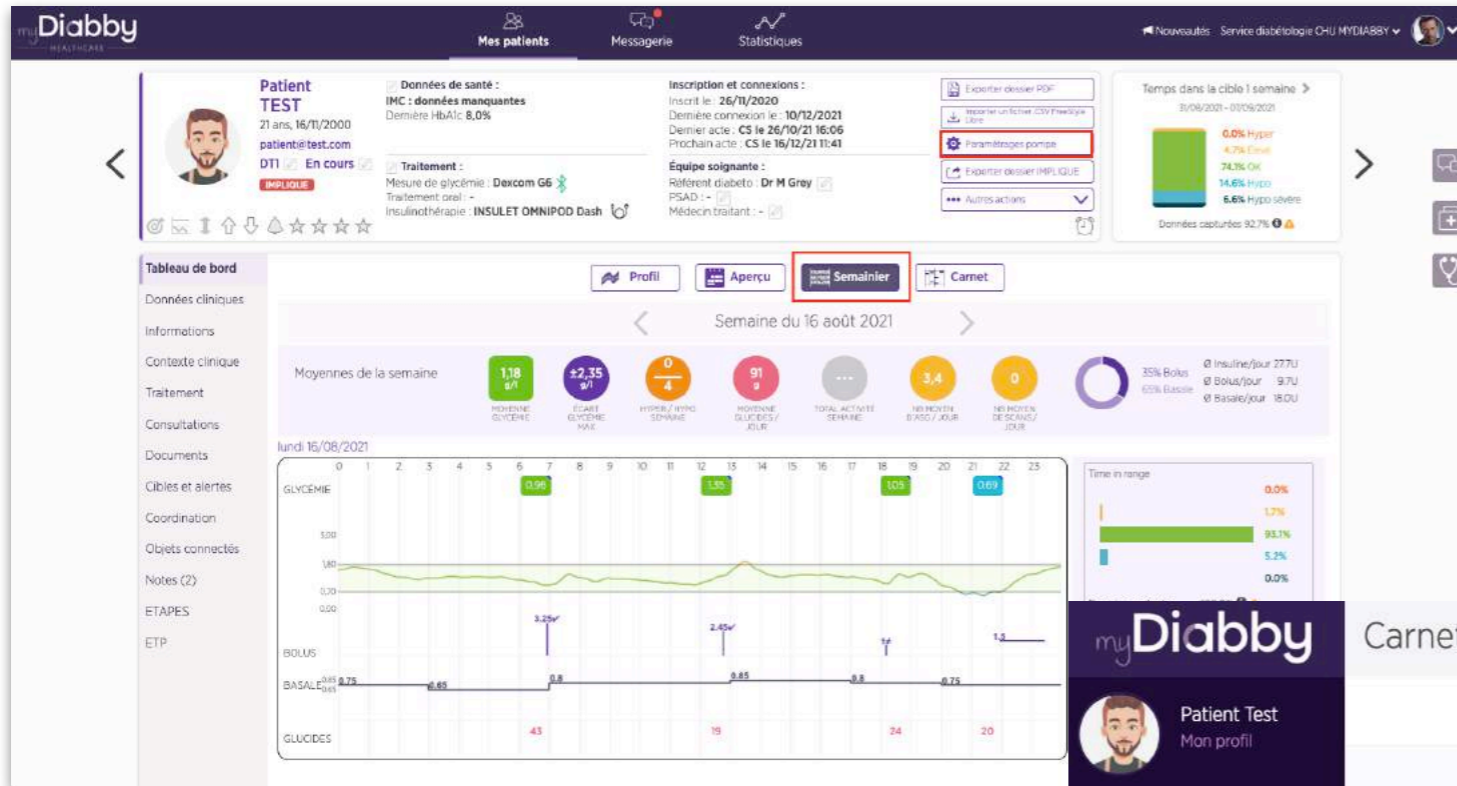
myDiabby HEALTHCARE

Mes patients Messagerie Statistiques

Nouveautés Service diabétologie CHU MYDIABBY

Patient TEST
21 ans, 16/11/2000
patient@test.com
DT1 En cours
IMPLIQUE

Données de santé :
IMC : données manquantes
Dernière HbA1c 8,0%

Traitement :
Mesure de glycémie : Dexcom G6
Traitement oral : -
Insulinothérapie : INSULET OMNIPOD Dash

Inscription et connexions :
Inscrit le : 26/11/2020
Dernière connexion le : 10/12/2021
Dernier acte : CS le 26/10/21 16:06
Prochain acte : CS le 16/12/21 11:41

Équipe soignante :
Référent diabeto : Dr M Grey
PSAD : -
Médecin traitant : -

Exporter dossier PDF
Importer un fichier CSV FreeStyle Libre
Paramétrages pompe
Exporter dossier IMPLIQUE
Autres actions

Temps dans la cible 1 semaine
31/08/2021 - 07/09/2021
0.0% Hyper
4.7% Élevé
74.1% OK
14.6% Hypo
6.6% Hypo sévère
Données capturées 92.7%

Tableau de bord
Données cliniques
Informations
Contexte clinique
Traitement
Consultations
Documents
Cibles et alertes
Coordination
Objets connectés
Notes (2)
ETAPES
ETP

Profil Aperçu Semainier Carnet

Semaine du 16 août 2021

Moyennes de la semaine
1,18 g/l MOYENNE GLYCÉMIE
±2,35 g/l ÉCART GLYCÉMIE MAX
0/4 HYPER / HYPO SEMAINE
91 g MOYENNE GLUCIDES / JOUR
... TOTAL ACTIVITÉ SEMAINE
3,4 NB MOYEN D'ASG / JOUR
0 NB MOYEN DE SCANS / JOUR

35% Bolus
65% Basale
Ø Insuline/jour 27.7U
Ø Bolus/jour 9.7U
Ø Basale/jour 18.0U

lundi 16/08/2021
0 1 2 3 4 5 6 7 8 9 10 11 12 13 14 15 16 17 18 19 20 21 22 23
GLYCÉMIE 0.96 1.35 1.05 0.69
3,00
1,80
0,70
0,00
BOLUS 3.25 2.45 1 1.5
BASALE 0.85 0.65 0.75 0.65 0.8 0.85 0.8 0.75
GLUCIDES 43 19 24 20

Time in range
0.0%
1.7%
93.1%
5.2%
0.0%

myDiabby Carnet
Patient Test
Mon profil